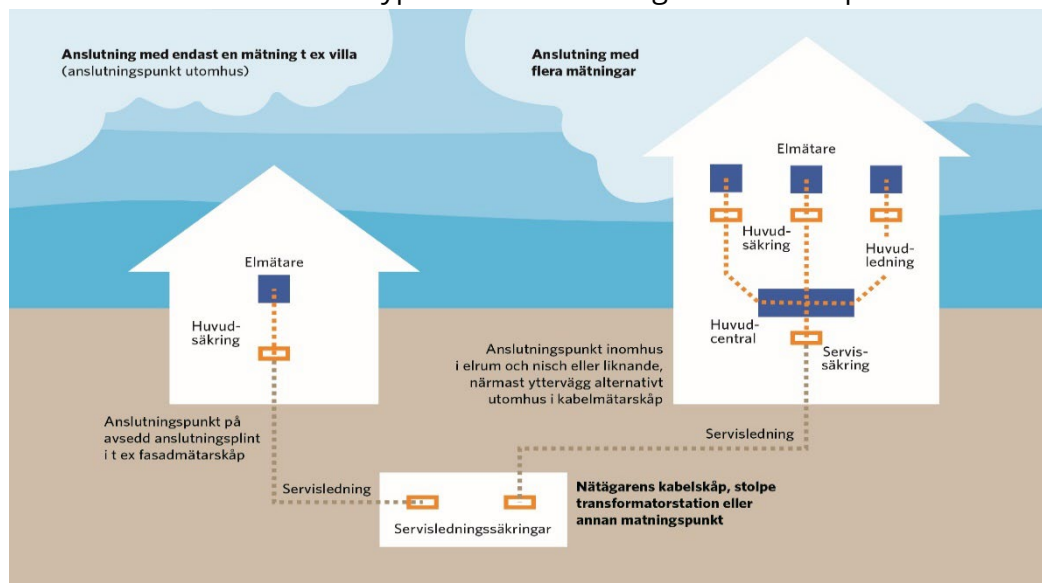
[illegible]

Anslutning med endast en mätning t ex villa (anslutningspunkt utomhus)

Anslutning med flera mätningar

Elmätare

Huvudsäkring

Huvudledning

Elmätare

Huvudsäkring

Huvudcentral

Servissäkring

Anslutningspunkt inomhus i elrum och nisch eller liknande, närmast yttervägg alternativt utomhus i kabelmätarskåp

Anslutningspunkt på avsedd anslutningsplint i t ex fasadmätarskåp

Servisledning

Servisledning

Servisledningssäkringar

Nätägarens kabelskåp, stolpe transformatorstation eller annan matningspunkt